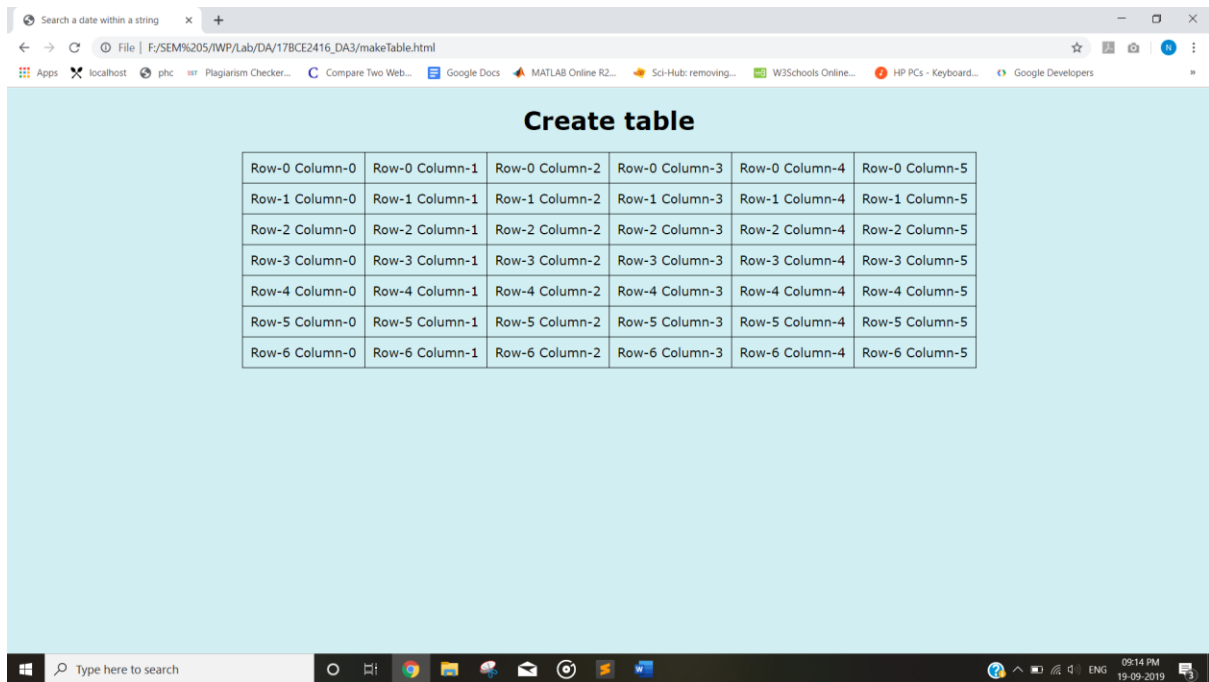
Search a date within a string × +

File | F:/SEM%205/IWP/Lab/DA/17BCE2416_DA3/makeTable.html

Apps localhost phc Plagiarism Checker... Compare Two Web... Google Docs MATLAB Online R2... Sci-Hub: removing... W3Schools Online... HP PCs - Keyboard... Google Developers

N

Create table

| Row-0 Column-0 | Row-0 Column-1 | Row-0 Column-2 | Row-0 Column-3 | Row-0 Column-4 | Row-0 Column-5 |
|---|---|---|---|---|---|
| Row-1 Column-0 | Row-1 Column-1 | Row-1 Column-2 | Row-1 Column-3 | Row-1 Column-4 | Row-1 Column-5 |
| Row-2 Column-0 | Row-2 Column-1 | Row-2 Column-2 | Row-2 Column-3 | Row-2 Column-4 | Row-2 Column-5 |
| Row-3 Column-0 | Row-3 Column-1 | Row-3 Column-2 | Row-3 Column-3 | Row-3 Column-4 | Row-3 Column-5 |
| Row-4 Column-0 | Row-4 Column-1 | Row-4 Column-2 | Row-4 Column-3 | Row-4 Column-4 | Row-4 Column-5 |
| Row-5 Column-0 | Row-5 Column-1 | Row-5 Column-2 | Row-5 Column-3 | Row-5 Column-4 | Row-5 Column-5 |
| Row-6 Column-0 | Row-6 Column-1 | Row-6 Column-2 | Row-6 Column-3 | Row-6 Column-4 | Row-6 Column-5 |

Type here to search

ENG 09:14 PM 19-09-2019 3